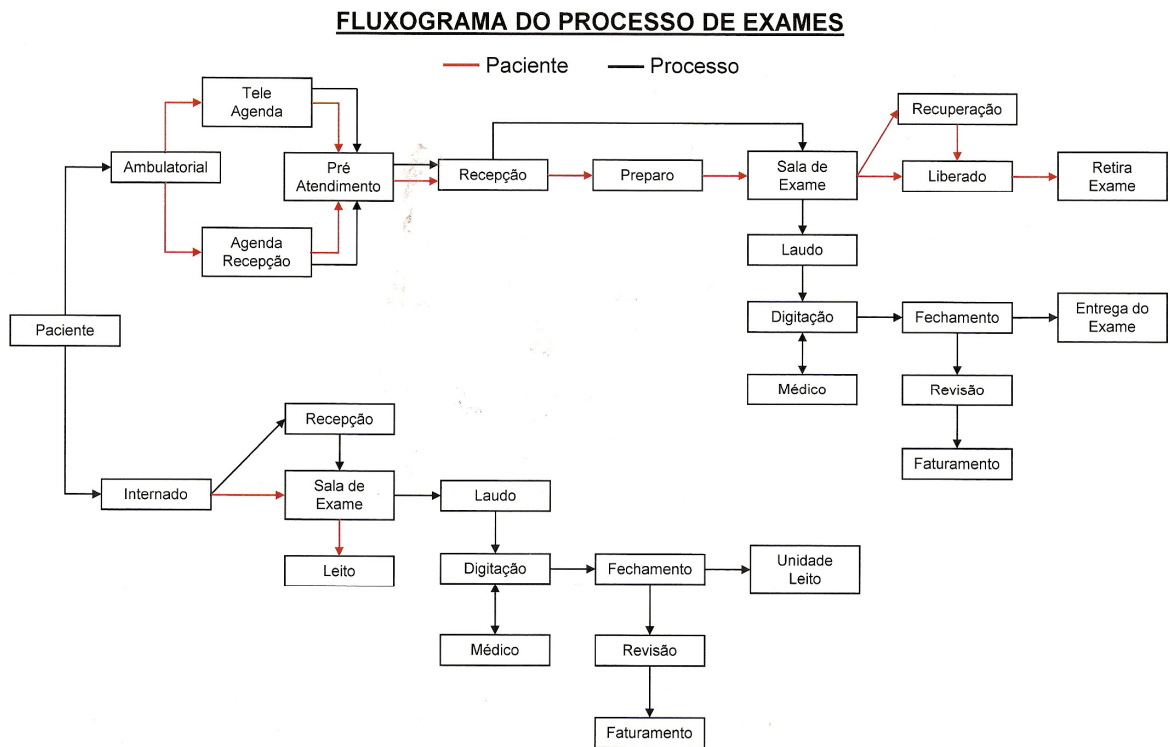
FLUXOGRAMA DO PROCESSO DE EXAMES

Paciente
Processo

Tele Agenda
Ambulatorial
Pré Atendimento
Agenda Recepção
Recepção
Preparo
Sala de Exame
Recuperação
Liberado
Retira Exame
Laudo
Digitação
Fechamento
Entrega do Exame
Médico
Revisão
Faturamento

Paciente

Recepção
Internado
Sala de Exame
Leito
Laudo
Digitação
Fechamento
Unidade Leito
Médico
Revisão
Faturamento